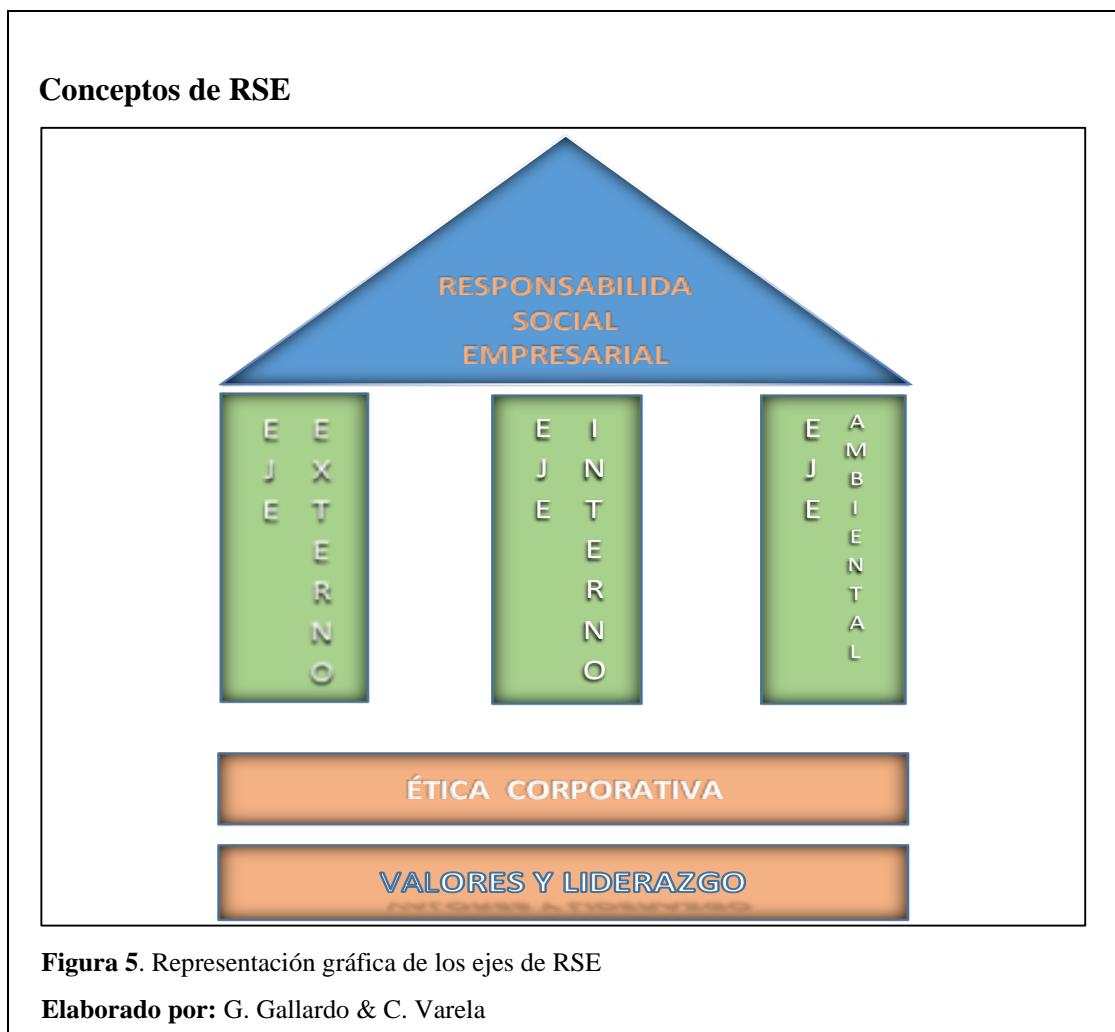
Conceptos de RSE

RESPONSABILIDA SOCIAL EMPRESARIAL

EJE EXTERNO

EJE INTERNO

EJE AMBIENTAL

ÉTICA CORPORATIVA

VALORES Y LIDERAZGO

Figura 5. Representación gráfica de los ejes de RSE

Elaborado por: G. Gallardo & C. Varela